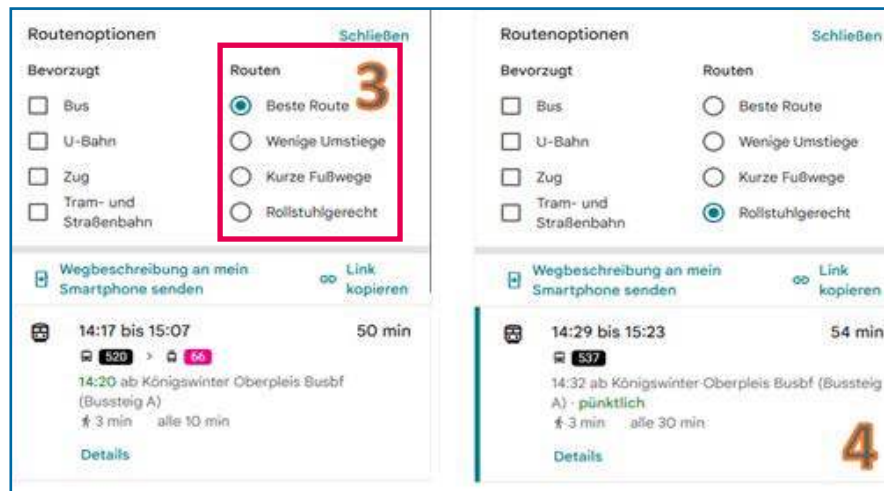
Routenoptionen
Schließen
Bevorzugt
Routen
3
Bus
U-Bahn
Zug
Tram- und Straßenbahn
Beste Route
Wenige Umstiege
Kurze Fußwege
Rollstuhlgerecht
Wegbeschreibung an mein Smartphone senden
Link kopieren
14:17 bis 15:07
50 min
520 > 66
14:20 ab Königswinter Oberpleis Busbf (Bussteig A)
3 min alle 10 min
Details

Routenoptionen
Schließen
Bevorzugt
Routen
Bus
U-Bahn
Zug
Tram- und Straßenbahn
Beste Route
Wenige Umstiege
Kurze Fußwege
Rollstuhlgerecht
Wegbeschreibung an mein Smartphone senden
Link kopieren
14:29 bis 15:23
54 min
537
14:32 ab Königswinter Oberpleis Busbf (Bussteig A) · pünktlich
3 min alle 30 min
Details
4